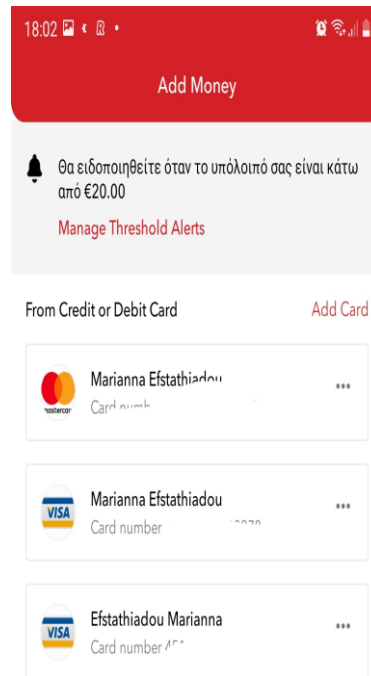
18:02

Add Money

Θα ειδοποιηθείτε όταν το υπόλοιπό σας είναι κάτω από €20.00

Manage Threshold Alerts

From Credit or Debit Card

Add Card

mastercard

Marianna Efstathiadou

Card numb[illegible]

...

VISA

Marianna Efstathiadou

Card number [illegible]

...

VISA

Efstathiadou Marianna

Card number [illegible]

...